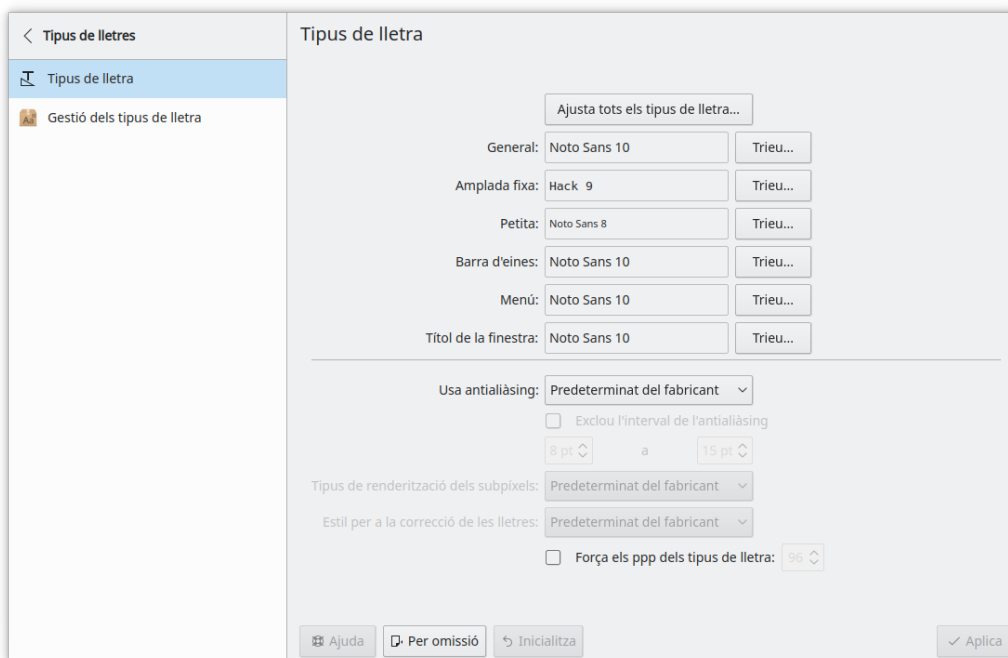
Tipus de lletres
Tipus de lletra
Gestió dels tipus de lletra

Tipus de lletra

Ajusta tots els tipus de lletra...

General: Noto Sans 10 Trieu...
Amplada fixa: Hack 9 Trieu...
Petita: Noto Sans 8 Trieu...
Barra d'eines: Noto Sans 10 Trieu...
Menú: Noto Sans 10 Trieu...
Títol de la finestra: Noto Sans 10 Trieu...

Usa antialiàsing: Predeterminat del fabricant
Exclou l'interval de l'antialiàsing
8 pt a 15 pt
Tipus de renderització dels subpíxels: Predeterminat del fabricant
Estil per a la correcció de les lletres: Predeterminat del fabricant
Força els ppp dels tipus de lletra: 96

Ajuda
Per omissió
Inicialitza
Aplica